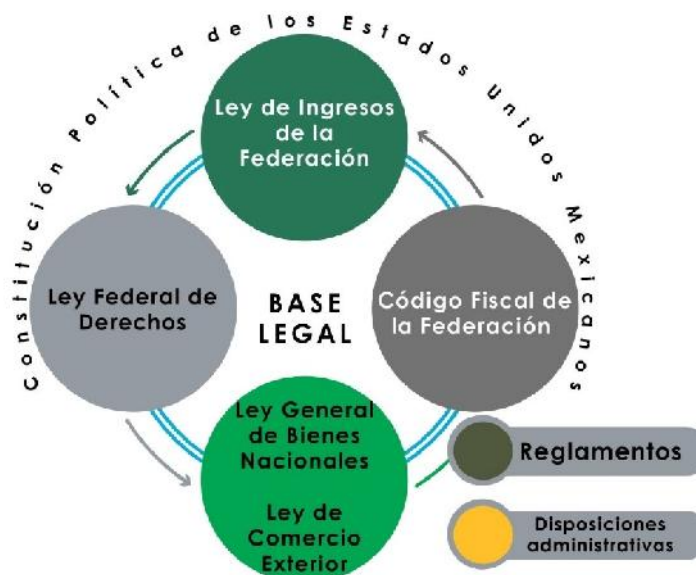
Constitución Política de los Estados Unidos Mexicanos

Ley de Ingresos de la Federación

Ley Federal de Derechos

BASE LEGAL

Código Fiscal de la Federación

Ley General de Bienes Nacionales

Ley de Comercio Exterior

Reglamentos

Disposiciones administrativas